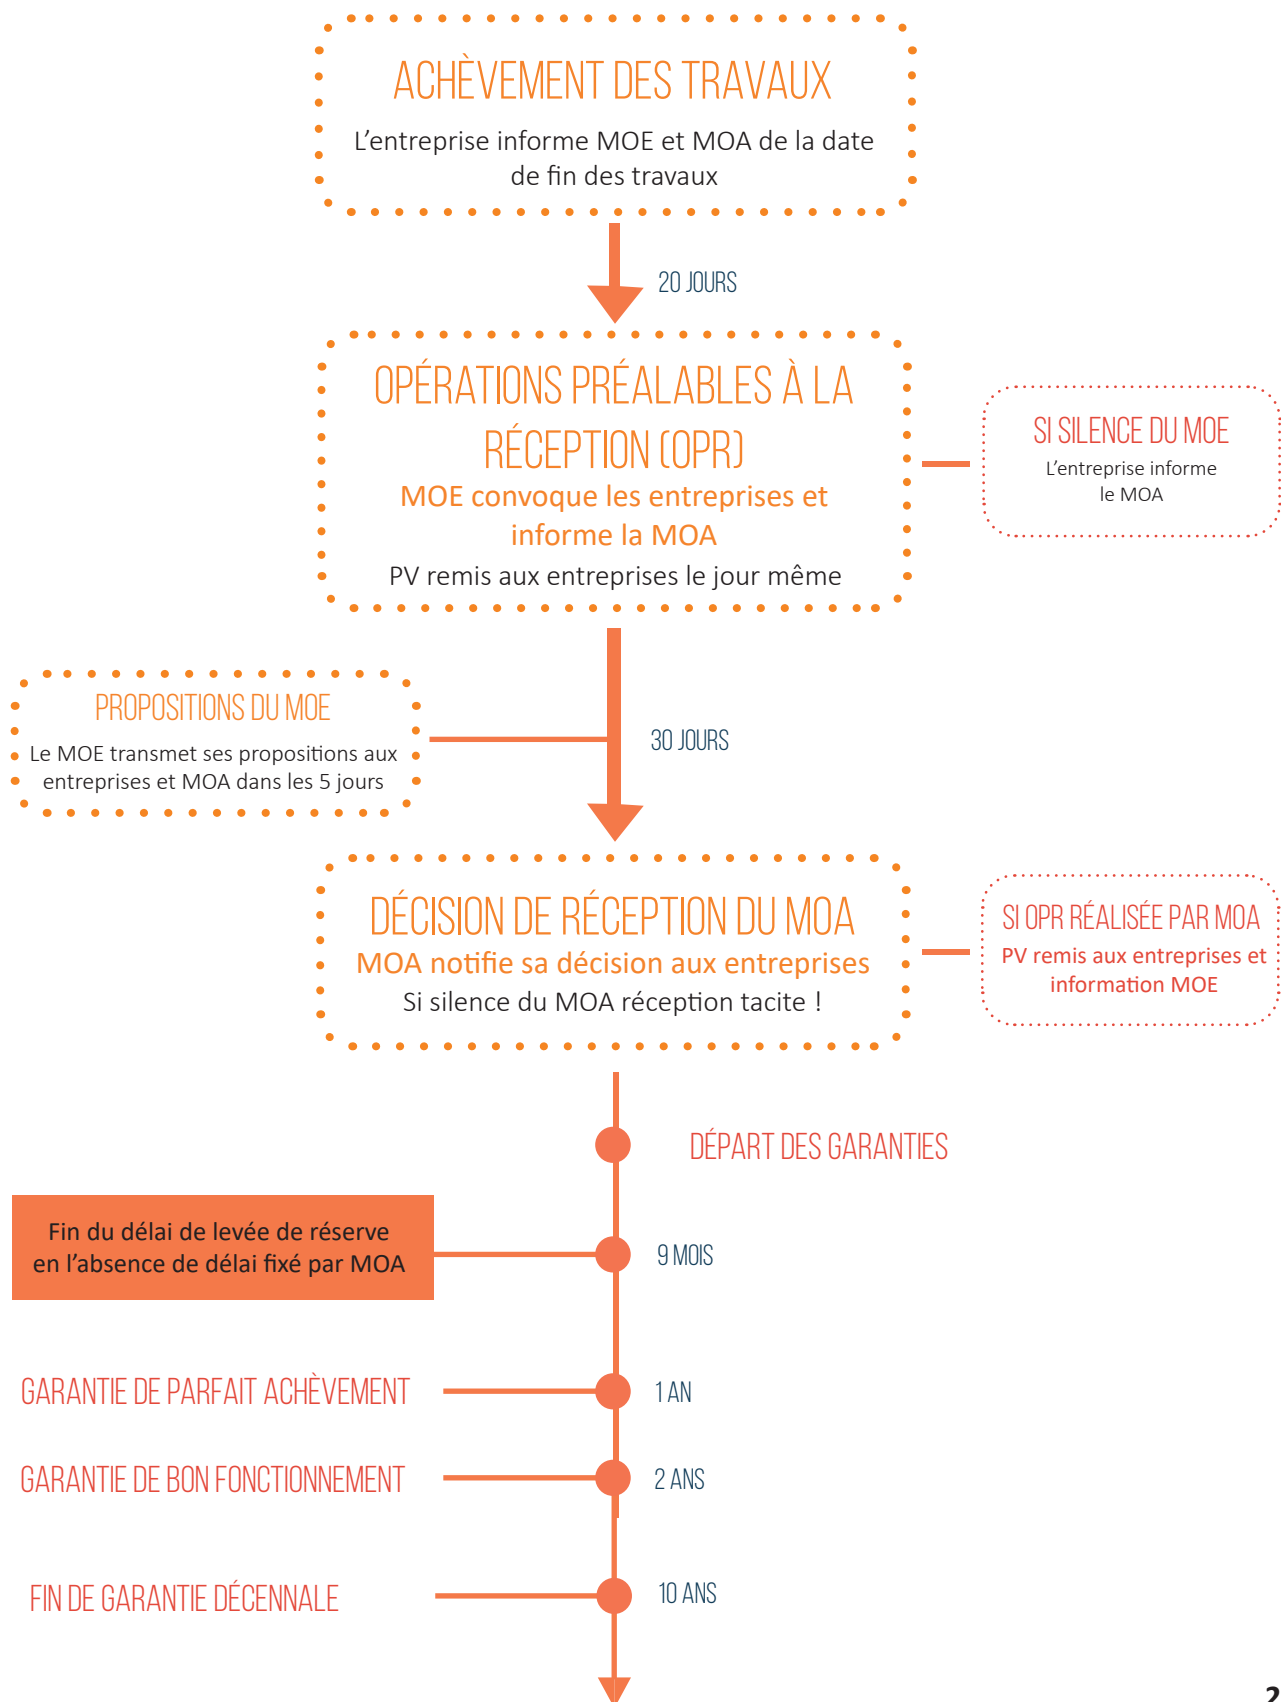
ACHÈVEMENT DES TRAVAUX
L'entreprise informe MOE et MOA de la date de fin des travaux

20 JOURS

OPÉRATIONS PRÉALABLES À LA RÉCEPTION (OPR)
MOE convoque les entreprises et informe la MOA
PV remis aux entreprises le jour même

SI SILENCE DU MOE
L'entreprise informe le MOA

PROPOSITIONS DU MOE
Le MOE transmet ses propositions aux entreprises et MOA dans les 5 jours

30 JOURS

DÉCISION DE RÉCEPTION DU MOA
MOA notifie sa décision aux entreprises
Si silence du MOA réception tacite !

SI OPR RÉALISÉE PAR MOA
PV remis aux entreprises et information MOE

DÉPART DES GARANTIES

Fin du délai de levée de réserve en l'absence de délai fixé par MOA

9 MOIS

GARANTIE DE PARFAIT ACHÈVEMENT

1 AN

GARANTIE DE BON FONCTIONNEMENT

2 ANS

FIN DE GARANTIE DÉCENNALE

10 ANS

2